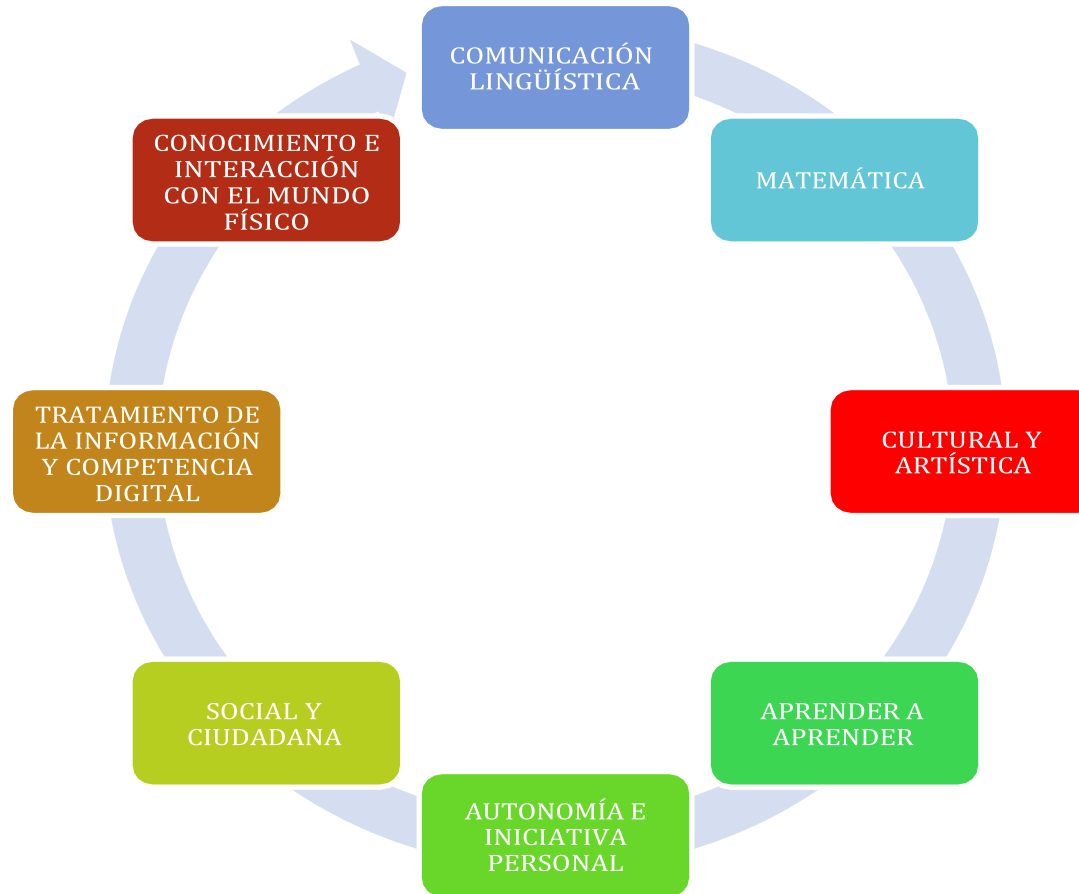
COMUNICACIÓN LINGÜÍSTICA

MATEMÁTICA

CULTURAL Y ARTÍSTICA

APRENDER A APRENDER

AUTONOMÍA E INICIATIVA PERSONAL

SOCIAL Y CIUDADANA

TRATAMIENTO DE LA INFORMACIÓN Y COMPETENCIA DIGITAL

CONOCIMIENTO E INTERACCIÓN CON EL MUNDO FÍSICO